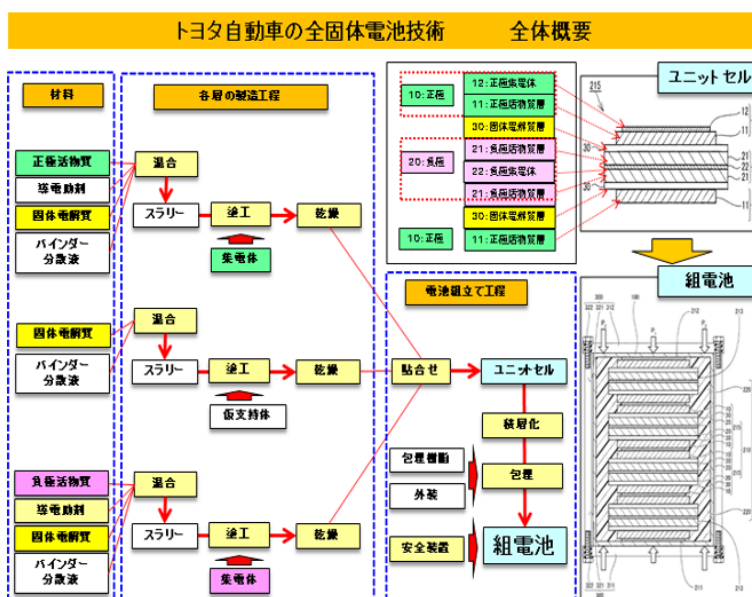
トヨタ自動車の全固体電池技術　　全体概要

材料

正極活物質
導電助剤
固体電解質
バインダー 分散液

固体電解質
バインダー 分散液

負極活物質
導電助剤
固体電解質
バインダー 分散液

各層の製造工程

混合
スラリー
塗工
乾燥
集電体

混合
スラリー
塗工
乾燥
仮支持体

混合
スラリー
塗工
乾燥
集電体

10:正極
12:正極集電体
11:正極活物質層
30:固体電解質層
20:負極
21:負極活物質層
22:負極集電体
21:負極活物質層
30:固体電解質層
10:正極
11:正極活物質層

ユニットセル

215
12
11
30
21
22
21
30
11

組電池

電池組立て工程

貼合せ
ユニオセル
積層化
包材個酸
外装
包装
安全装置
組電池